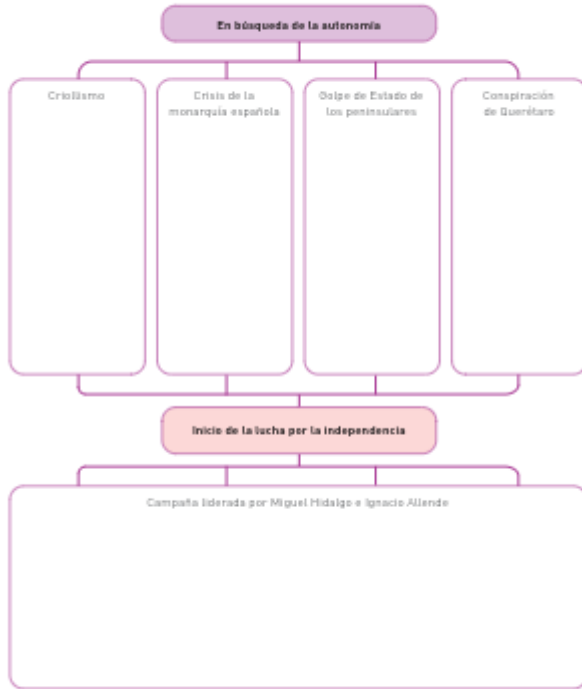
En búsqueda de la autonomía

Criollismo

Crisis de la monarquía española

Golpe de Estado de los peninsulares

Conspiración de Querétaro

Inicio de la lucha por la independencia

Campaña liderada por Miguel Hidalgo e Ignacio Allende